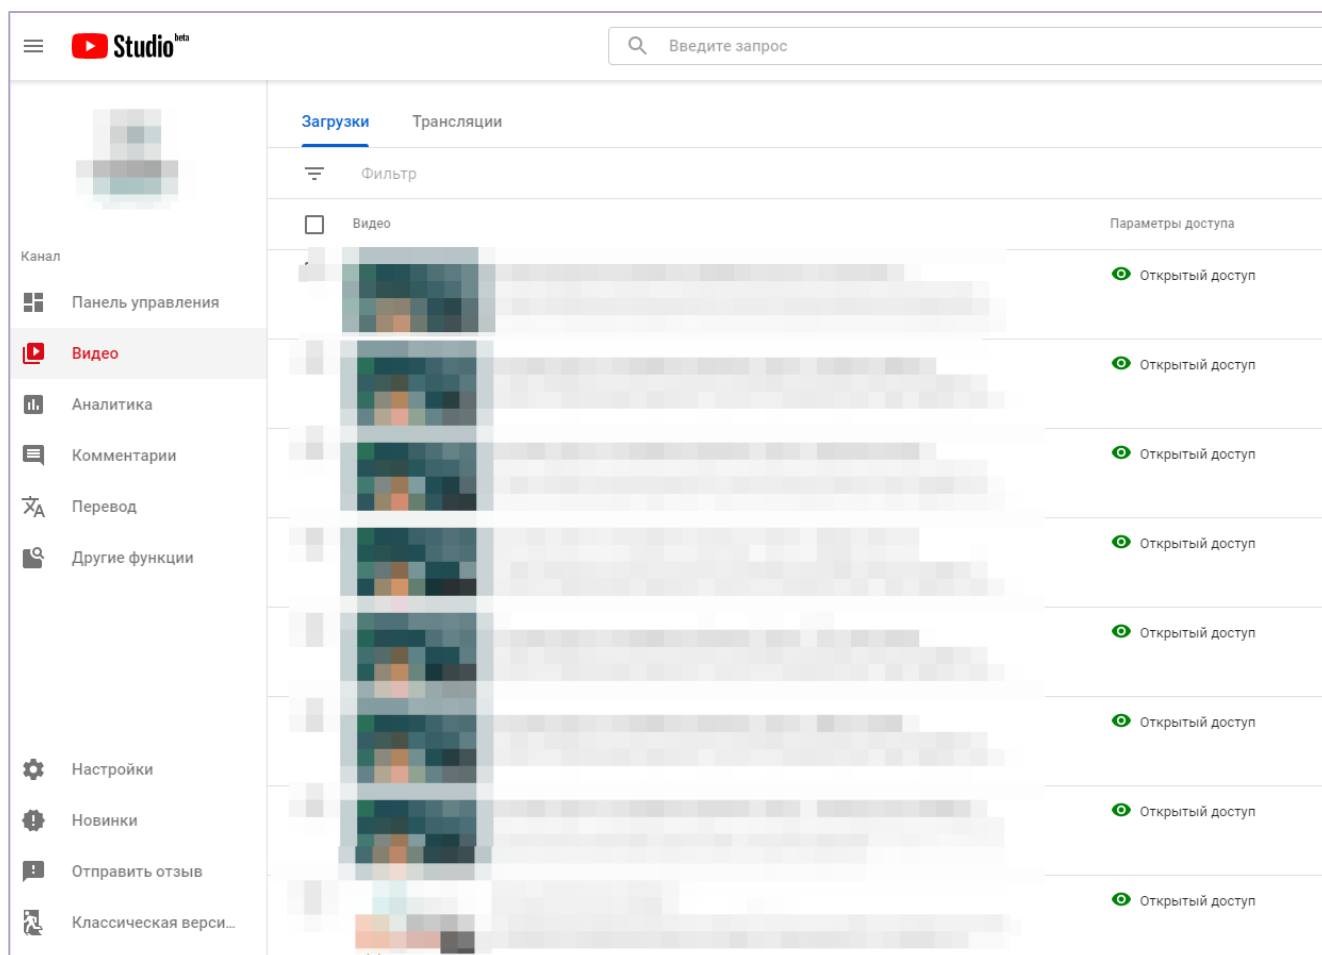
Studio beta

Введите запрос

Канал

Панель управления

Видео

Аналитика

Комментарии

Перевод

Другие функции

Настройки

Новинки

Отправить отзыв

Классическая верси...

Загрузки Трансляции

Фильтр

Видео

Параметры доступа

Открытый доступ

Открытый доступ

Открытый доступ

Открытый доступ

Открытый доступ

Открытый доступ

Открытый доступ

Открытый доступ